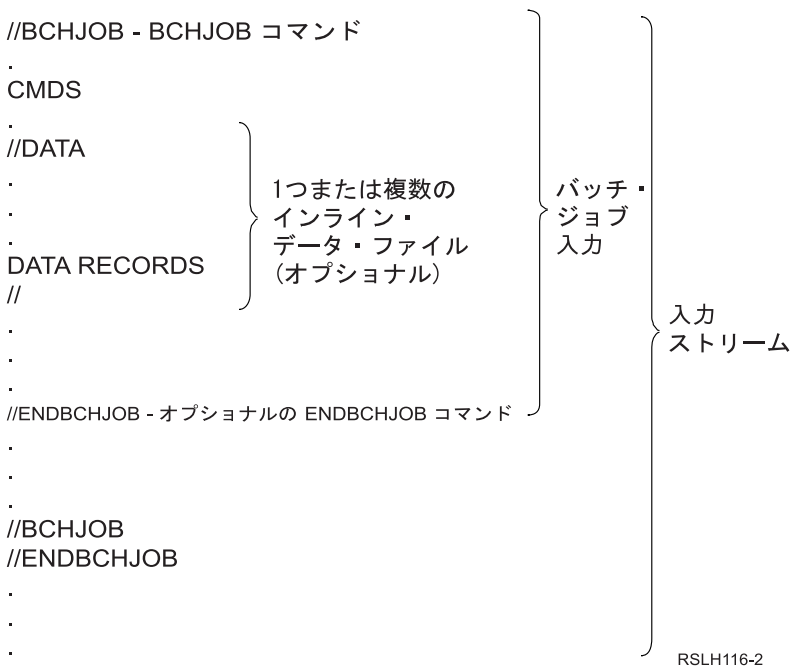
//BCHJOB - BCHJOB コマンド
.
CMDS
.
//DATA
.
.
.
DATA RECORDS
//

1つまたは複数の インライン・ データ・ファイル (オプショナル)

.
.
.
//ENDBCHJOB - オプショナルの ENDBCHJOB コマンド

バッチ・ ジョブ 入力

.
.
.
//BCHJOB
//ENDBCHJOB
.
.
.

入力 ストリーム

RSLH116-2